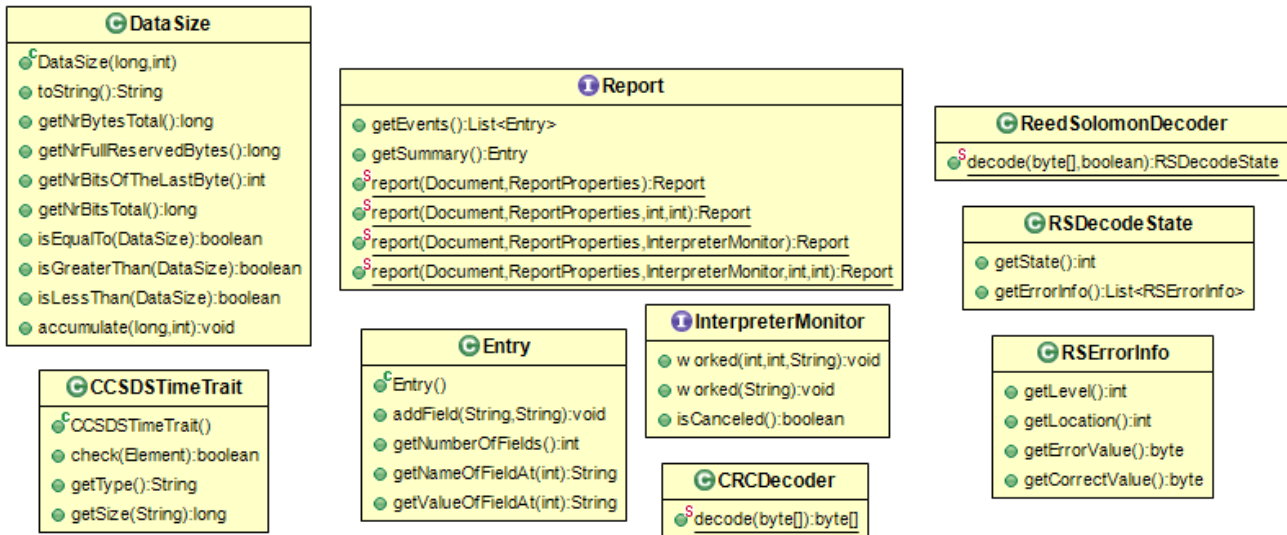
C DataSize
C DataSize(long,int)
toString():String
getNrBytesTotal():long
getNrFullReservedBytes():long
getNrBitsOfTheLastByte():int
getNrBitsTotal():long
isEqualTo(DataSize):boolean
isGreaterThan(DataSize):boolean
isLessThan(DataSize):boolean
accumulate(long,int):void

C CCSDSTimeTrait
C CCSDSTimeTrait()
check(Element):boolean
getType():String
getSize(String):long

I Report
getEvents():List<Entry>
getSummary():Entry
S report(Document,ReportProperties):Report
S report(Document,ReportProperties,int,int):Report
S report(Document,ReportProperties,InterpreterMonitor):Report
S report(Document,ReportProperties,InterpreterMonitor,int,int):Report

C Entry
C Entry()
addField(String,String):void
getNumberOfFields():int
getNameOfFieldAt(int):String
getValueOfFieldAt(int):String

I InterpreterMonitor
worked(int,int,String):void
worked(String):void
isCanceled():boolean

C CRCDecoder
S decode(byte[]):byte[]

C ReedSolomonDecoder
S decode(byte[],boolean):RSDecodeState

C RSDecodeState
getState():int
getErrorInfo():List<RSErrorInfo>

C RSErrorInfo
getLevel():int
getLocation():int
getErrorValue():byte
getCorrectValue():byte